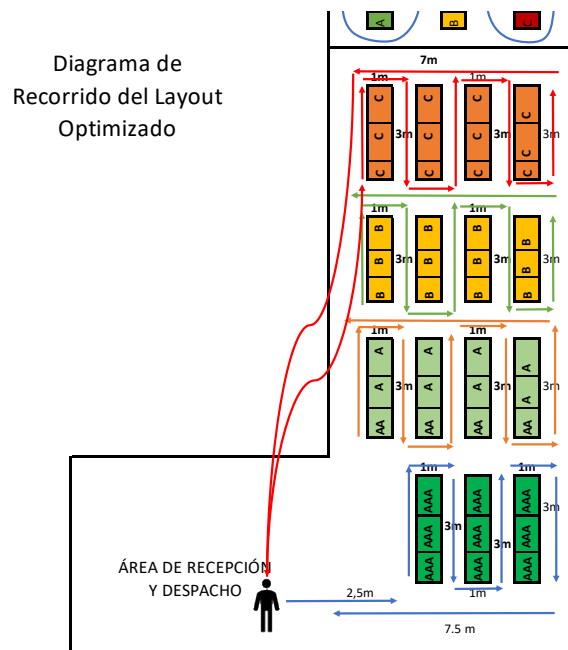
A B C

Diagrama de Recorrido del Layout Optimizado

7m

1m 1m

C C C C
C C C C
C C C C

3m 3m

1m 1m

B B B B
B B B B
B B B B

3m 3m

1m 1m

A A A A
A A A A
AA AA AA AA

3m 3m

1m 1m

AAA AAA AAA
AAA AAA AAA
AAA AAA AAA

3m 3m 3m

1m

ÁREA DE RECEPCIÓN Y DESPACHO

2,5m

7.5 m